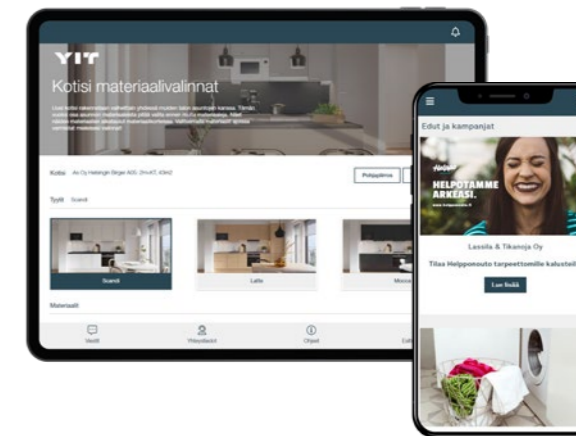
YIT

Kotisi materiaalivalinnat

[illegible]

Kotisi As Oy Helsingin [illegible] 2H+KT, 43m2

Pohjapiirros

Tyylit Scandi

Scandi

Latte

Mocca

Materiaalit

Viestit

Yhteystiedot

Ohjeet

Edut

Edut ja kampanjat

HELPOTAMME ARKEASI.

Lassila & Tikanoja Oy

Tilaa Helpponouto tarpeettomille kalusteil

Lue lisää